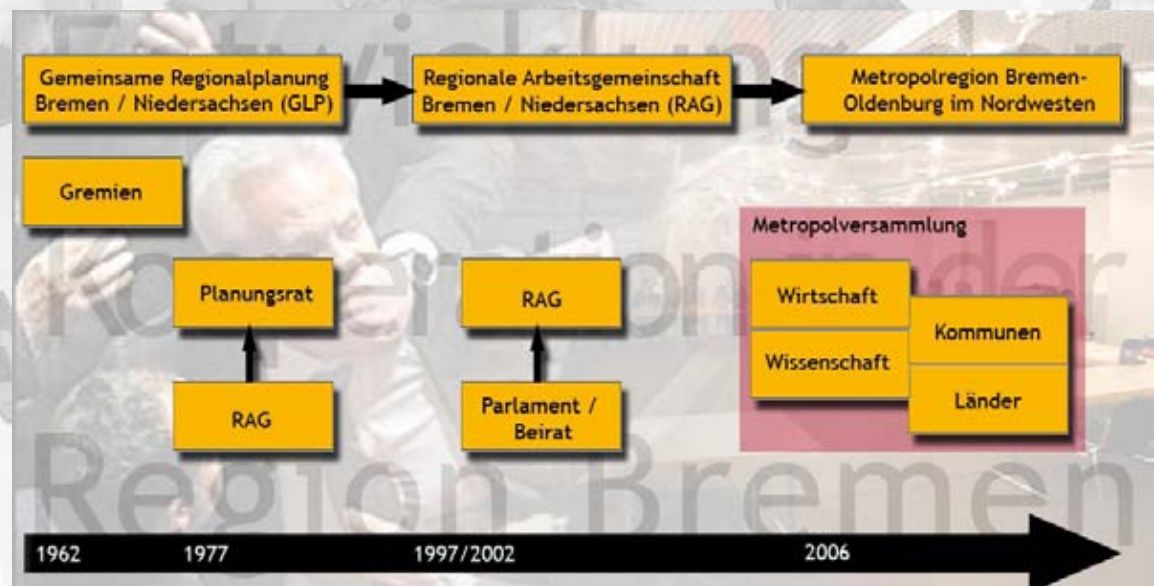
Entwicklung der Kooperation in der Region Bremen

Gemeinsame Regionalplanung Bremen / Niedersachsen (GLP)

Regionale Arbeitsgemeinschaft Bremen / Niedersachsen (RAG)

Metropolregion Bremen-Oldenburg im Nordwesten

Gremien

Planungsrat

RAG

RAG

Parlament / Beirat

Metropolversammlung

Wirtschaft

Wissenschaft

Kommunen

Länder

1962

1977

1997/2002

2006